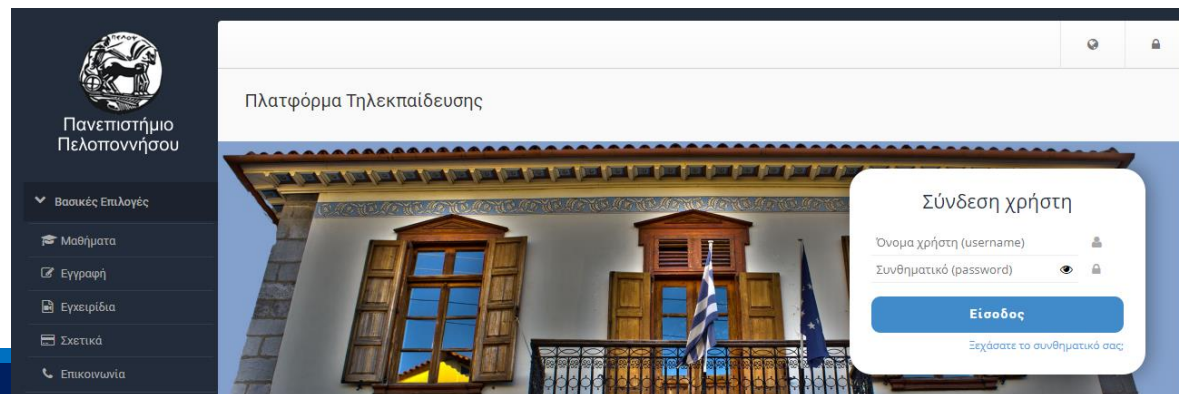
ΠΕΛΟΠ

Πανεπιστήμιο Πελοποννήσου

Βασικές Επιλογές

Μαθήματα

Εγγραφή

Εγχειρίδια

Σχετικά

Επικοινωνία

Πλατφόρμα Τηλεκπαίδευσης

Σύνδεση χρήστη

Όνομα χρήστη (username)

Συνθηματικό (password)

Είσοδος

Ξεχάσατε το συνθηματικό σας;